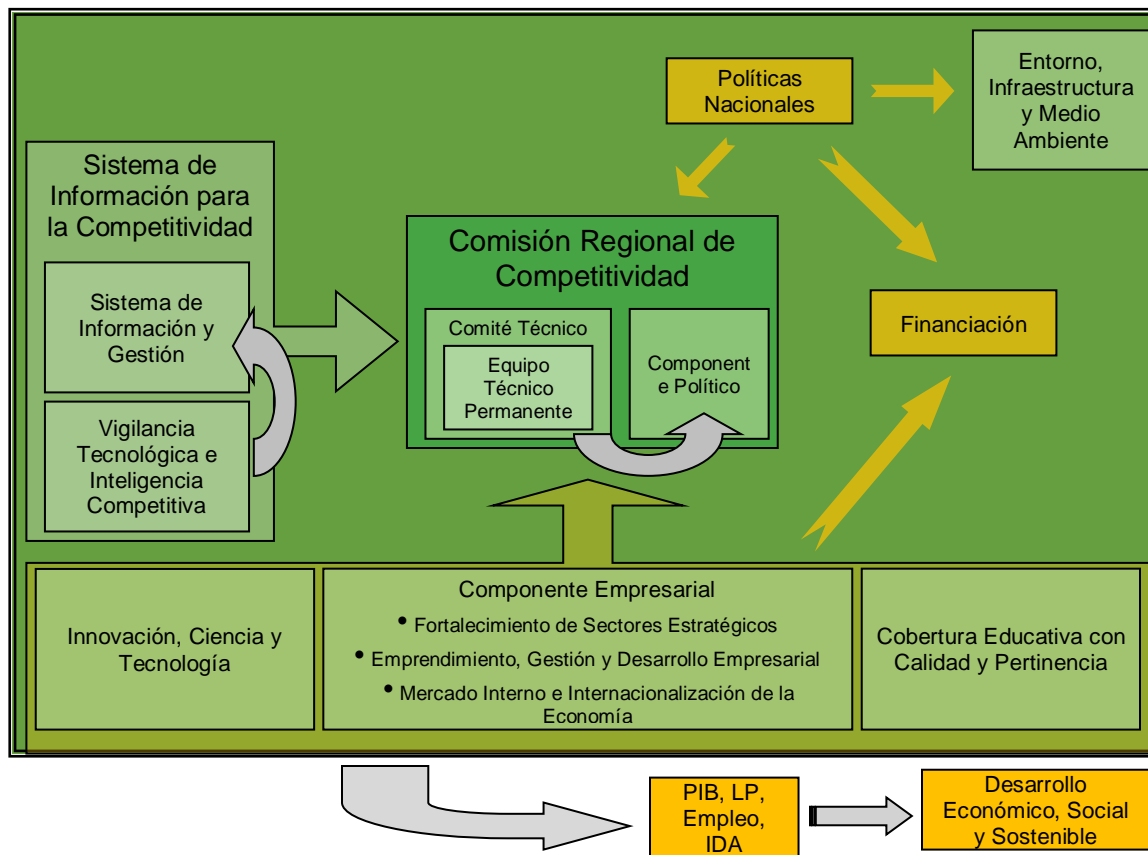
Políticas Nacionales

Entorno, Infraestructura y Medio Ambiente

Sistema de Información para la Competitividad

Sistema de Información y Gestión

Vigilancia Tecnológica e Inteligencia Competitiva

Comisión Regional de Competitividad

Comité Técnico

Equipo Técnico Permanente

Component e Político

Financiación

Innovación, Ciencia y Tecnología

Componente Empresarial

• Fortalecimiento de Sectores Estratégicos

• Emprendimiento, Gestión y Desarrollo Empresarial

• Mercado Interno e Internacionalización de la Economía

Cobertura Educativa con Calidad y Pertinencia

PIB, LP, Empleo, IDA

Desarrollo Económico, Social y Sostenible